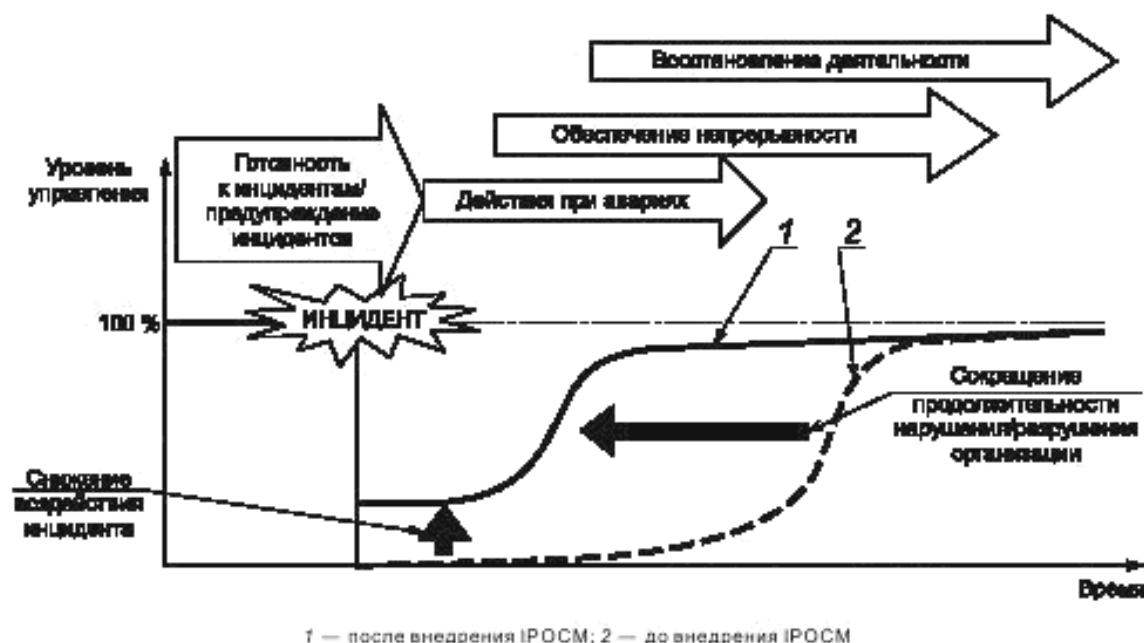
Восстановление деятельности

Обеспечение непрерывности

Уровень управления

Готовность к инцидентам/ предупреждение инцидентов

Действия при авариях

1

2

100 %

ИНЦИДЕНТ

Сокращение продолжительности нарушения/разрушения организации

Снижение воздействия инцидента

Время

1 — после внедрения IPOCM; 2 — до внедрения IPOCM